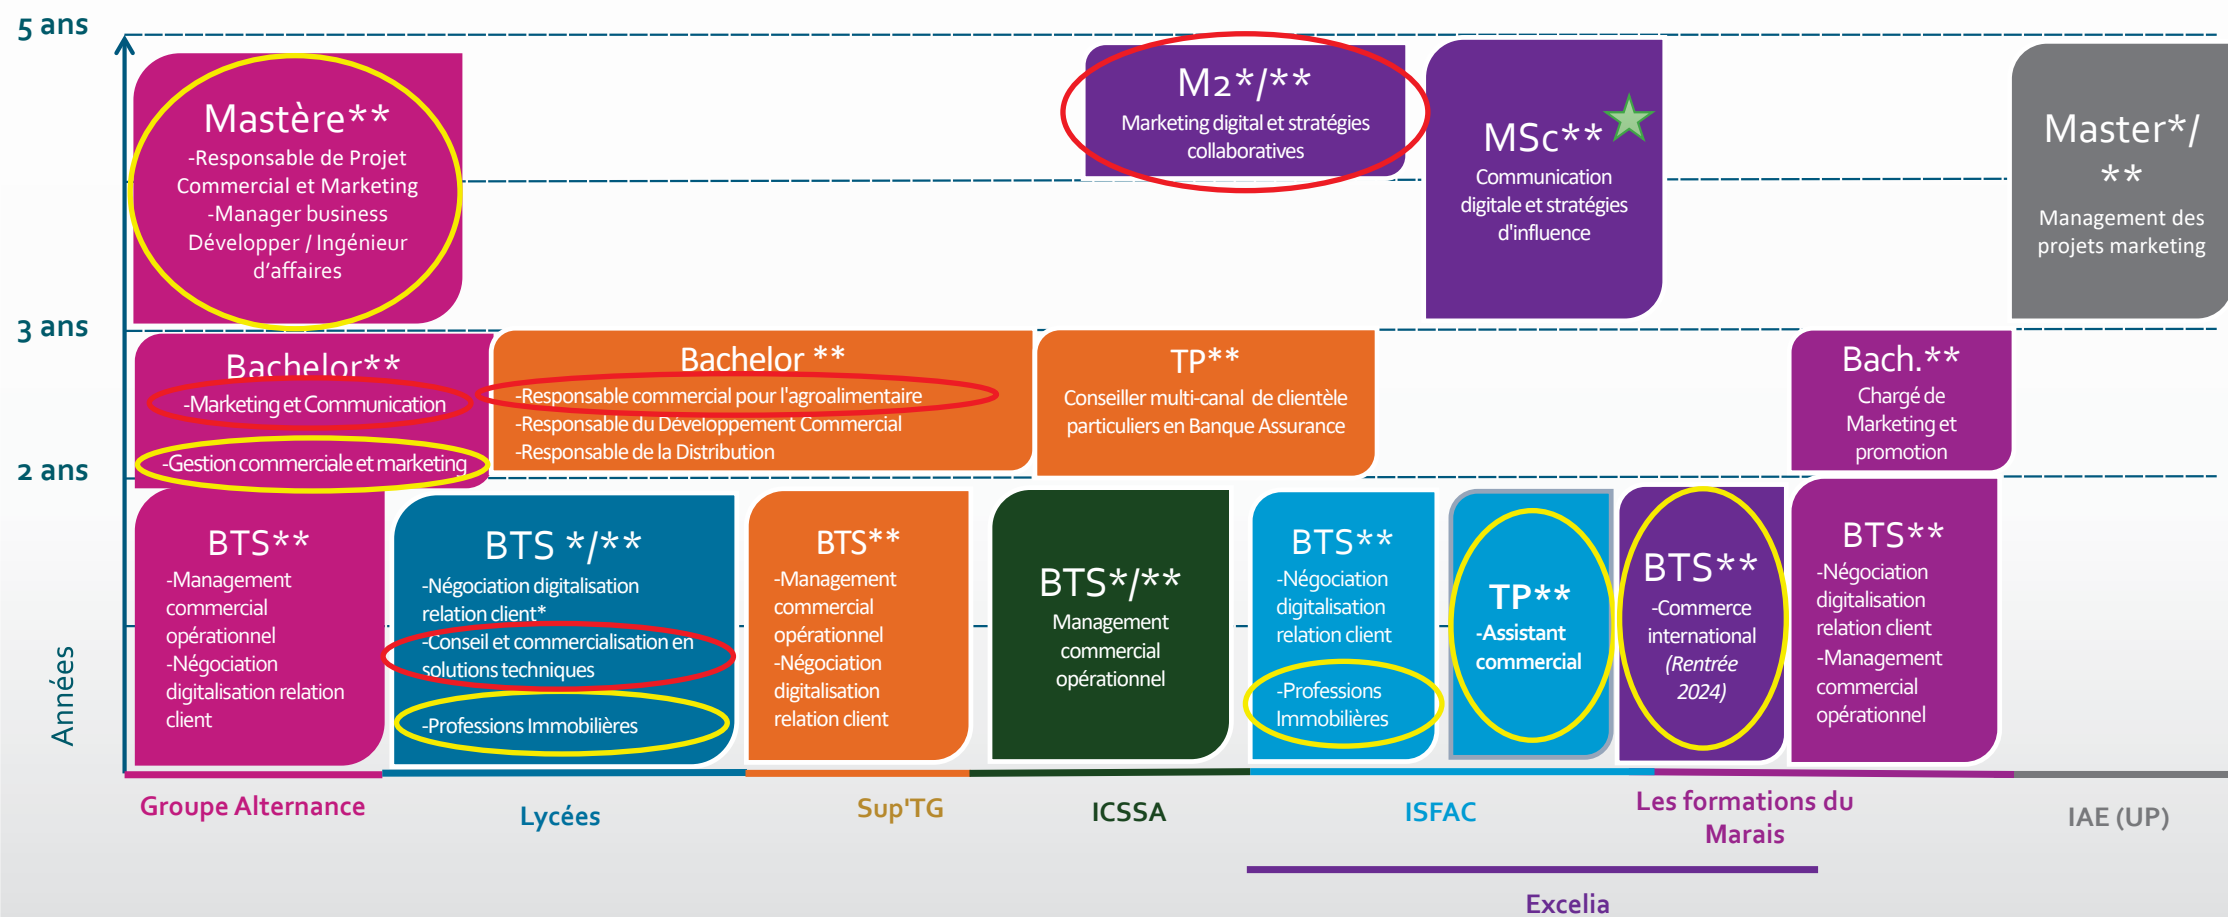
5 ans

3 ans

2 ans

Années

Mastère**
-Responsable de Projet Commercial et Marketing
-Manager business Développer / Ingénieur d'affaires

M2*/**
Marketing digital et stratégies collaboratives

MSc**
Communication digitale et stratégies d'influence

Master*/ **
Management des projets marketing

Bachelor**
-Marketing et Communication
-Gestion commerciale et marketing

Bachelor **
-Responsable commercial pour l'agroalimentaire
-Responsable du Développement Commercial
-Responsable de la Distribution

TP**
Conseiller multi-canal de clientèle particuliers en Banque Assurance

Bach.**
Chargé de Marketing et promotion

BTS**
-Management commercial opérationnel
-Négociation digitalisation relation client

BTS */**
-Négociation digitalisation relation client*
-Conseil et commercialisation en solutions techniques
-Professions Immobilières

BTS**
-Management commercial opérationnel
-Négociation digitalisation relation client

BTS*/**
Management commercial opérationnel

BTS**
-Négociation digitalisation relation client
-Professions Immobilières

TP**
-Assistant commercial

BTS**
-Commerce international
(Rentrée 2024)

BTS**
-Négociation digitalisation relation client
-Management commercial opérationnel

Groupe Alternance

Lycées

Sup'TG

ICSSA

ISFAC

Les formations du Marais

IAE (UP)

Excelia